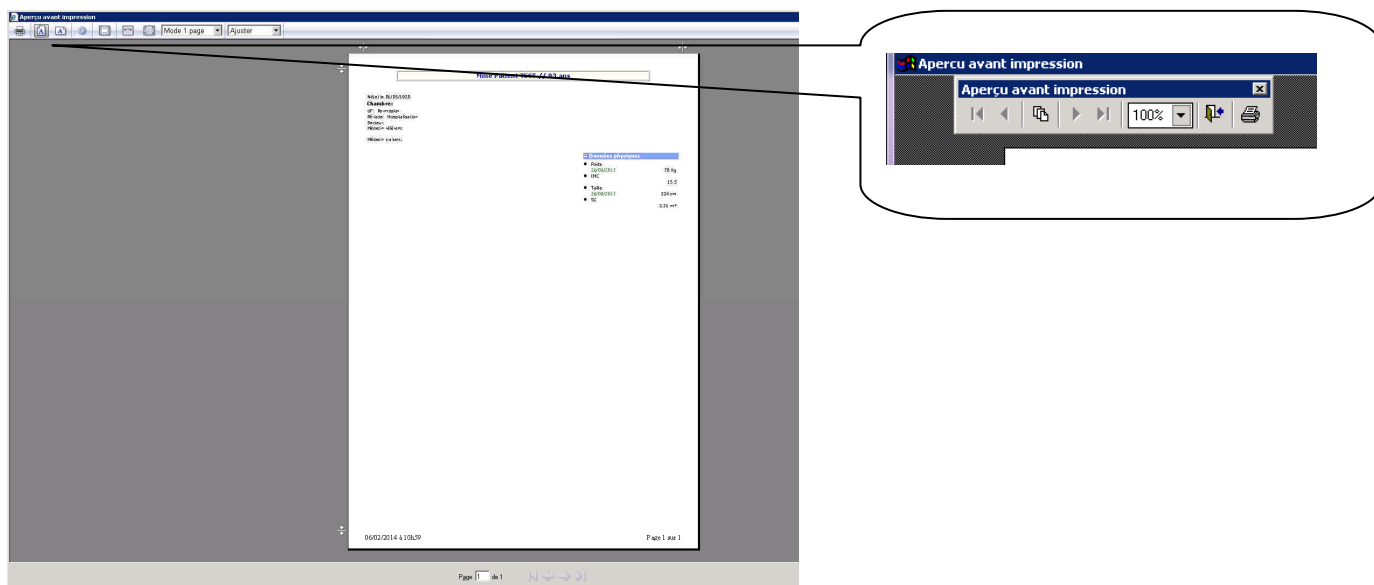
Aperçu avant impression

Mode 1 page

Ajuster

Mme Patient TEST (( 93 ans

Né(e) le 01/05/1920

Chambre:

Service:

Médecin:

Données physiques

Poids
28/08/2013
78 Kg

IMC
15.5

Taille
28/08/2013
224 cm

SC
2.31 m²

06/02/2014 à 10h39

Page 1 sur 1

Page 1 de 1

Apercu avant impression

Aperçu avant impression

100%